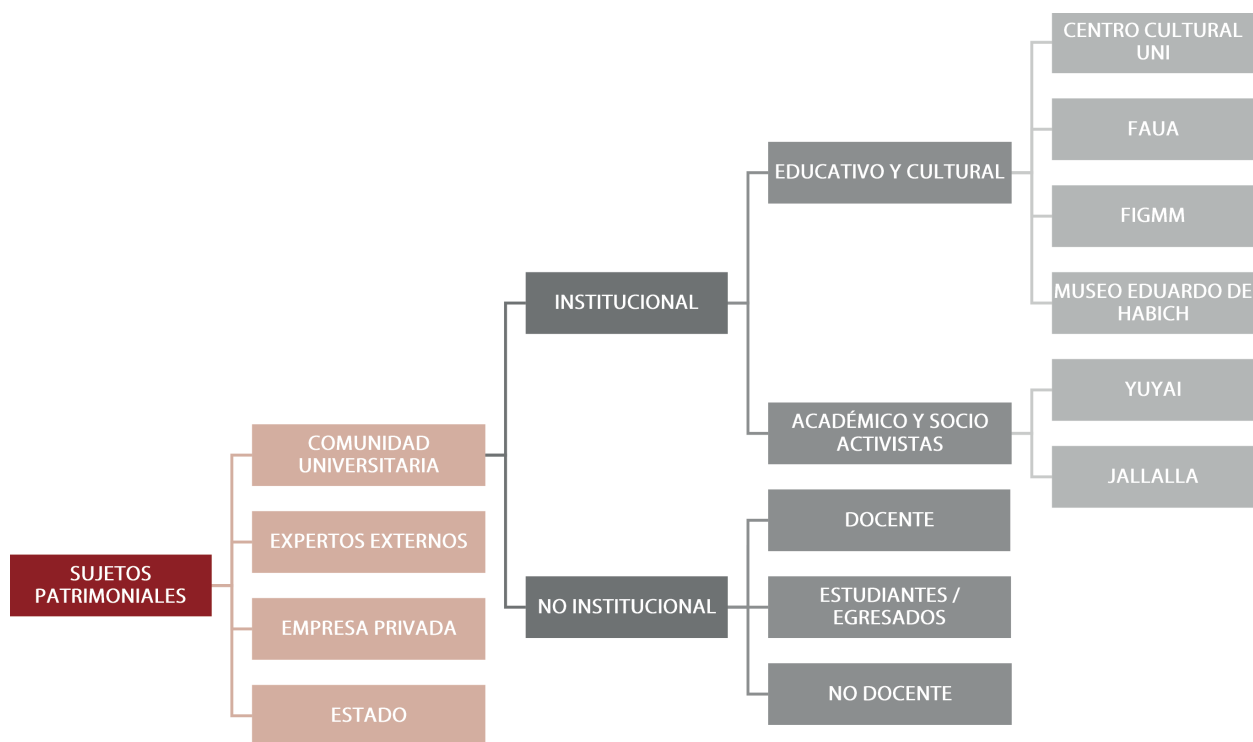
SUJETOS PATRIMONIALES

COMUNIDAD UNIVERSITARIA

EXPERTOS EXTERNOS

EMPRESA PRIVADA

ESTADO

INSTITUCIONAL

NO INSTITUCIONAL

EDUCATIVO Y CULTURAL

ACADÉMICO Y SOCIO ACTIVISTAS

DOCENTE

ESTUDIANTES / EGRESADOS

NO DOCENTE

CENTRO CULTURAL UNI

FAUA

FIGMM

MUSEO EDUARDO DE HABICH

YUYAI

JALLALLA